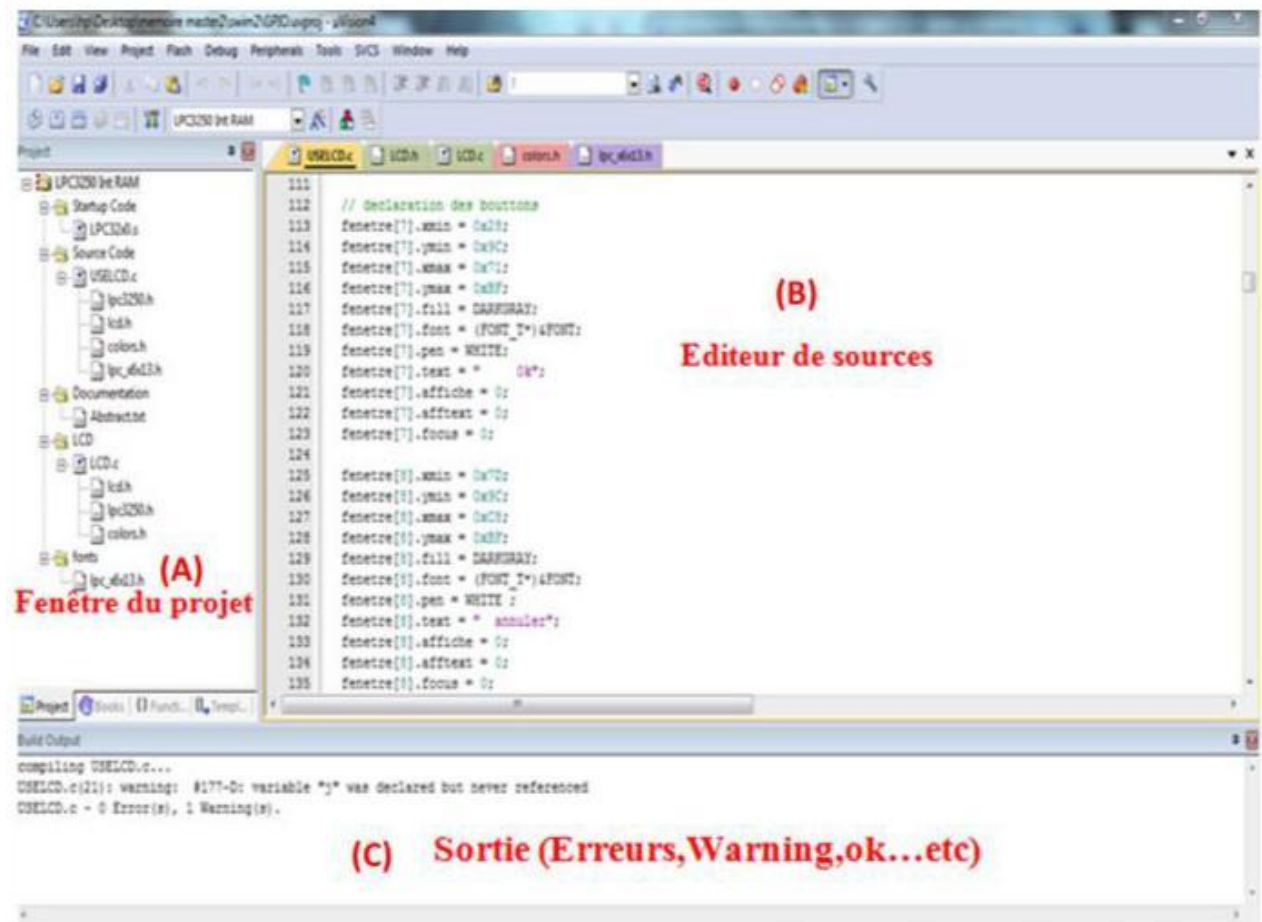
C:\Users\hp\Desktop\memoire master2\win2\GPIO.uvproj - µVision4

File Edit View Project Flash Debug Peripherals Tools SVCS Window Help

LPC3250 Int RAM

Project

USELCD.c LCD.h LCD.c colors.h lpc_x6x13.h

LPC3250 Int RAM
Startup Code
LPC32x0.s
Source Code
USELCD.c
lpc3250.h
lcd.h
colors.h
lpc_x6x13.h
Documentation
Abstract.txt
LCD
LCD.c
lcd.h
lpc3250.h
colors.h
fonts
lpc_x6x13.h

(A)
Fenêtre du projet

111
112 // declaration des bouttons
113 fenetre[7].xmin = 0x29;
114 fenetre[7].ymin = 0x9C;
115 fenetre[7].xmax = 0x71;
116 fenetre[7].ymax = 0xBF;
117 fenetre[7].fill = DARKGRAY;
118 fenetre[7].font = (FONT_T*)&FONT;
119 fenetre[7].pen = WHITE;
120 fenetre[7].text = " Ok";
121 fenetre[7].affiche = 0;
122 fenetre[7].afftext = 0;
123 fenetre[7].focus = 0;
124
125 fenetre[8].xmin = 0x7D;
126 fenetre[8].ymin = 0x9C;
127 fenetre[8].xmax = 0xC8;
128 fenetre[8].ymax = 0xBF;
129 fenetre[8].fill = DARKGRAY;
130 fenetre[8].font = (FONT_T*)&FONT;
131 fenetre[8].pen = WHITE ;
132 fenetre[8].text = " annuler";
133 fenetre[8].affiche = 0;
134 fenetre[8].afftext = 0;
135 fenetre[8].focus = 0;

(B)
Editeur de sources

Project Books Functi... Templ...

Build Output

compiling USELCD.c...
USELCD.c(21): warning: #177-D: variable "j" was declared but never referenced
USELCD.c - 0 Error(s), 1 Warning(s).

(C) Sortie (Erreurs,Warning,ok…etc)